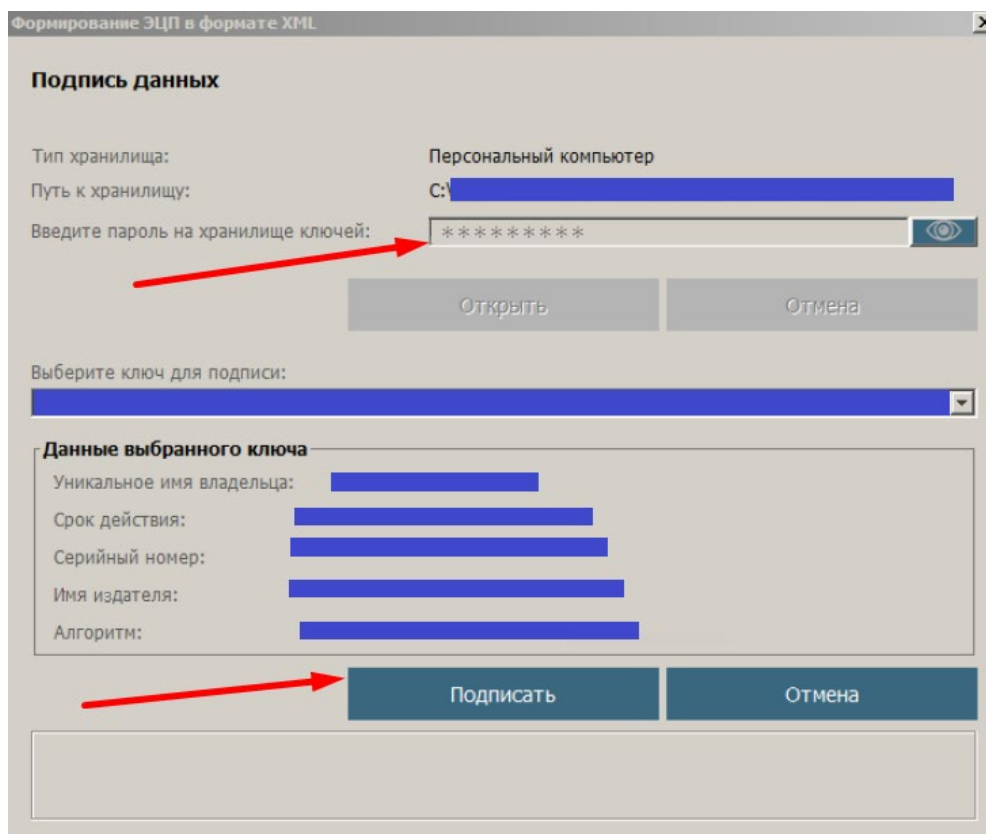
Формирование ЭЦП в формате XML

Подпись данных

Тип хранилища: Персональный компьютер

Путь к хранилищу: C:\

Введите пароль на хранилище ключей: *********

Открыть

Отмена

Выберите ключ для подписи:

Данные выбранного ключа

Уникальное имя владельца:

Срок действия:

Серийный номер:

Имя издателя:

Алгоритм:

Подписать

Отмена